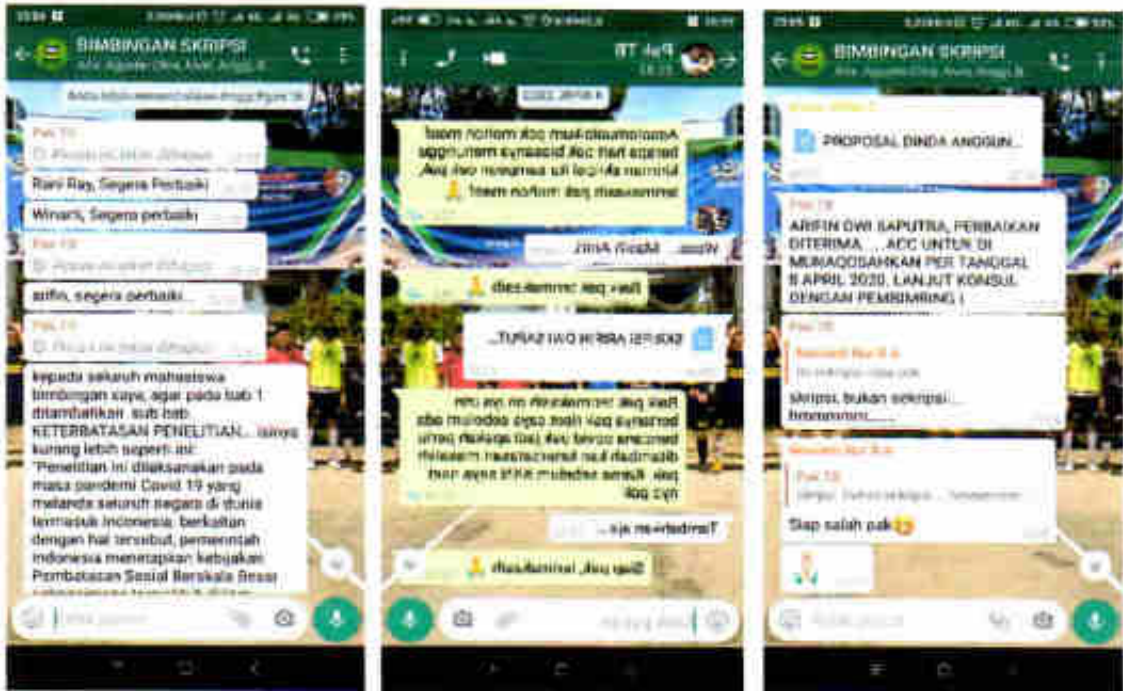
BIMBINGAN SKRIPSI

Pak TR

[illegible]

Rani Ray, Segera Perbaiki

Winarti, Segera perbaiki

Pak TR

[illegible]

arifin, segera perbaiki

Pak TR

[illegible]

kepada seluruh mahasiswa bimbingan saya, agar pada bab 1 ditambahkan sub bab KETERBATASAN PENELITIAN... isinya kurang lebih seperti ini: "Penelitian ini dilaksanakan pada masa pandemi Covid 19 yang melanda seluruh negara di dunia termasuk Indonesia. berkaitan dengan hal tersebut, pemerintah Indonesia menerapkan kebijakan Pembatasan Sosial Berskala Besar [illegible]

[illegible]

Pak TR

4 APRIL 2020

Assalamualaikum pak mohon maaf berapa hari pak biasanya menunggu kiriman skripsi ke email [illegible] pak, terimakasih pak mohon maaf

Wsss... Masih Antri

Baik pak terimakasih

SKRIPSI ARIFIN DWI SAPUTR...

Baik pak, terimakasih, ini saya bertanya pak dari saya sebelum ada bencana covid pak jadi apakah perlu ditambah keterbatasan masalah pak. Karna sebelum KKN saya sudah acc pak

Tambahkan aja...

Siap pak, terimakasih

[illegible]

BIMBINGAN SKRIPSI

PROPOSAL DINDA ANGGUN...

Pak TR

ARIFIN DWI SAPUTRA, PERBAIKAN DITERIMA, ... ACC UNTUK DI MUNAQOSAHKAN PER TANGGAL 8 APRIL 2020, LANJUT KONSUL DENGAN PEMBIMBING I

Pak TR

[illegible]

Skripsi, bukan sekripsi... hmmmmm.....

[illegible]

Pak TR

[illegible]

Siap salah pak